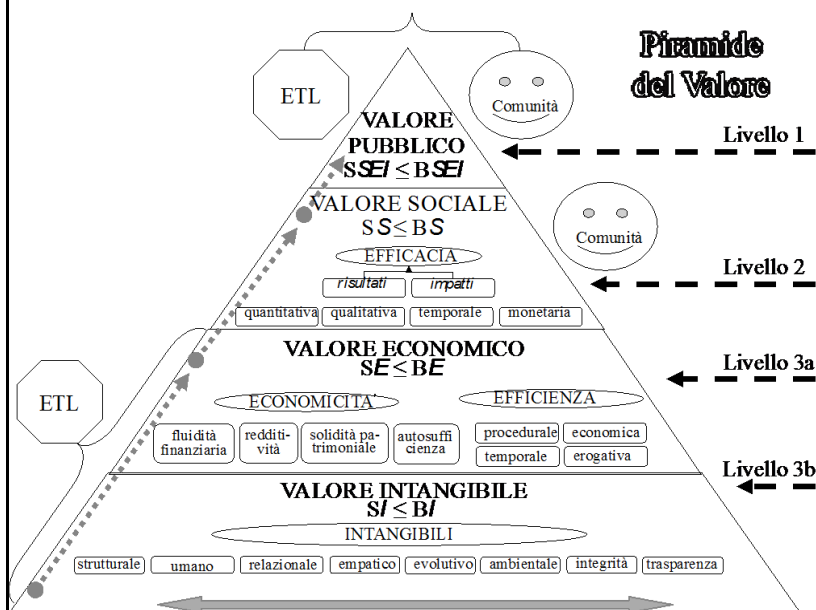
Piramide del Valore

ETL

Comunità

VALORE PUBBLICO
$SSEI \leq BSEI$

Livello 1

VALORE SOCIALE
$SS \leq BS$

Comunità

EFFICACIA

risultati

impatti

Livello 2

quantitativa
qualitativa
temporale
monetaria

VALORE ECONOMICO
$SE \leq BE$

Livello 3a

ETL

ECONOMICITA'

EFFICIENZA

fluidità finanziaria
redditività
solidità patrimoniale
autosufficienza

procedurale
economica
temporale
erogativa

Livello 3b

VALORE INTANGIBILE
$SI \leq BI$

INTANGIBILI

strutturale
umano
relazionale
empatico
evolutivo
ambientale
integrità
trasparenza